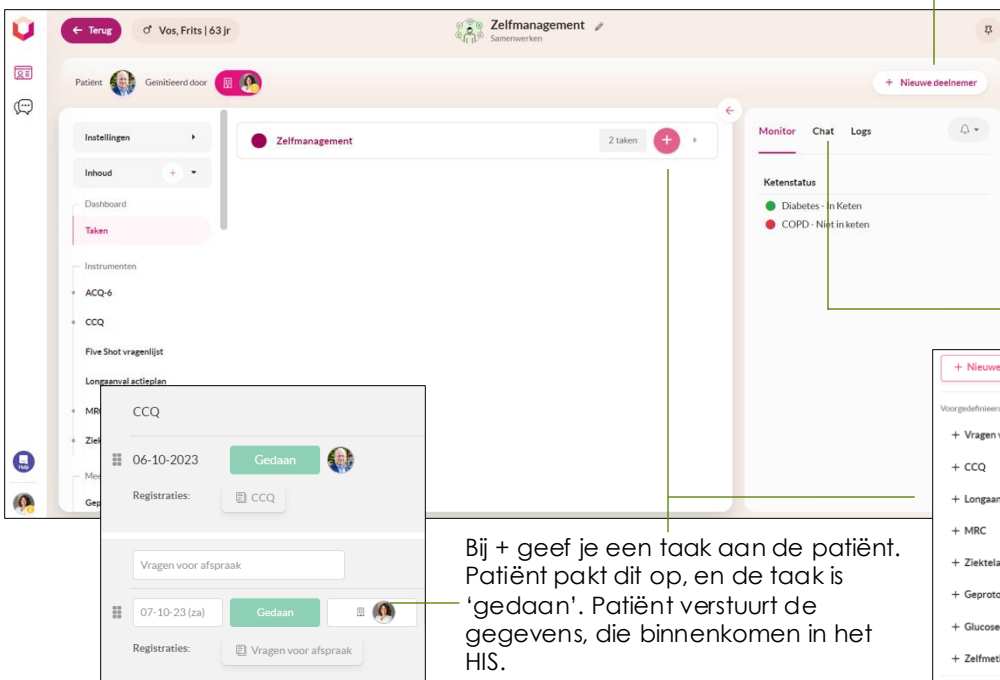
← Terug
♂ Vos, Frits | 63 jr
Zelfmanagement
Samenwerken
Patiënt
Geïnitieerd door
+ Nieuwe deelnemer
Instellingen
Inhoud
Dashboard
Taken
Instrumenten
ACQ-6
CCQ
Five Shot vragenlijst
Longaanval actieplan
MR
Ziek
Mee
Gep
Help
Zelfmanagement
2 taken
Monitor
Chat
Logs
Ketenstatus
Diabetes - In Keten
COPD - Niet in keten
+ Nieuwe
Voorgedefinieerd
+ Vragen
+ CCQ
+ Longaan
+ MRC
+ Ziektela
+ Geproto
+ Glucose
+ Zelfmeti
CCQ
06-10-2023
Gedaan
Registraties:
CCQ
Vragen voor afspraak
07-10-23 (za)
Gedaan
Registraties:
Vragen voor afspraak

Bij + geef je een taak aan de patiënt. Patiënt pakt dit op, en de taak is 'gedaan'. Patiënt verstuurt de gegevens, die binnenkomen in het HIS.